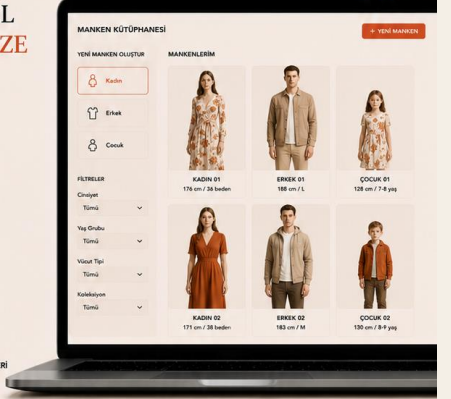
L
ZE

MANKEN KÜTÜPHANESİ
+ YENİ MANKEN

YENİ MANKEN OLUŞTUR
Kadın
Erkek
Çocuk

FİLTRELER
Cinsiyet
Tümü
Yaş Grubu
Tümü
Vücut Tipi
Tümü
Koleksiyon
Tümü

MANKENLERİM
KADIN 01
176 cm / 36 beden
ERKEK 01
188 cm / L
ÇOCUK 01
128 cm / 7-8 yaş
KADIN 02
171 cm / 38 beden
ERKEK 02
183 cm / M
ÇOCUK 02
130 cm / 8-9 yaş

Rİ